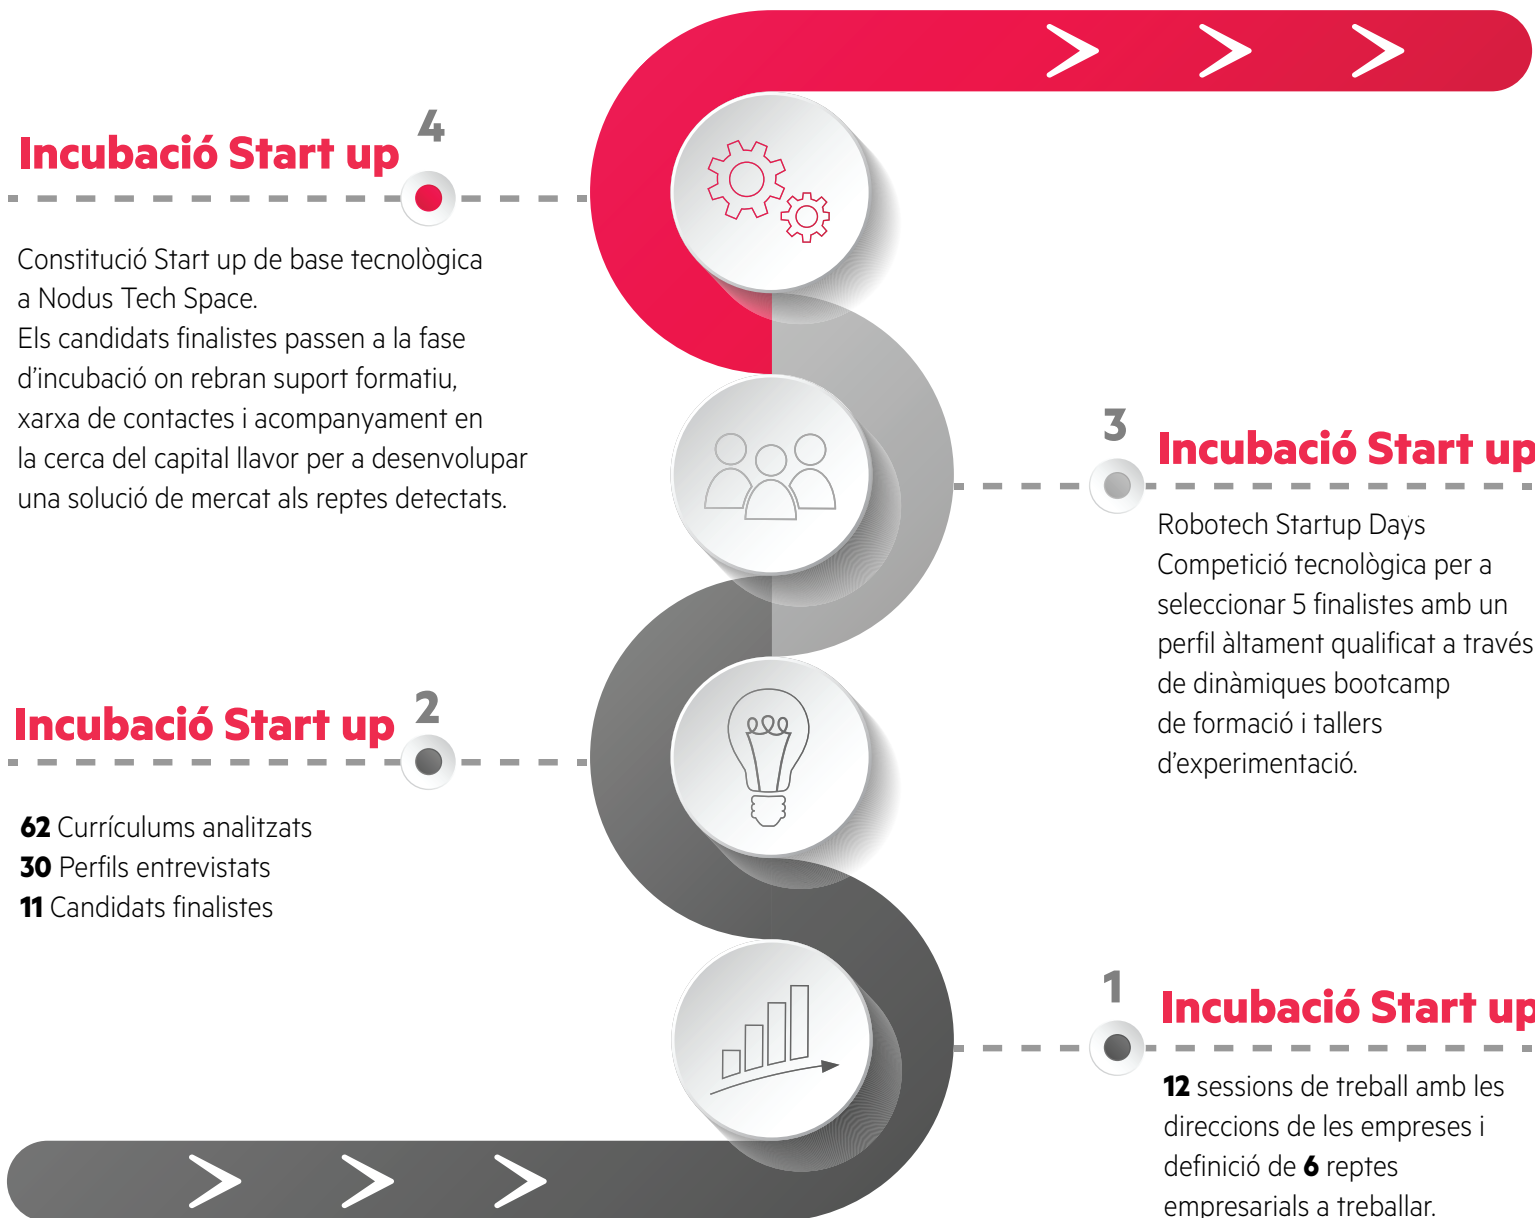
4
Incubació Start up

Constitució Start up de base tecnològica a Nodus Tech Space.
Els candidats finalistes passen a la fase d'incubació on rebran suport formatiu, xarxa de contactes i acompanyament en la cerca del capital llavor per a desenvolupar una solució de mercat als reptes detectats.

3
Incubació Start up

Robotech Startup Days
Competició tecnològica per a seleccionar 5 finalistes amb un perfil àltament qualificat a través de dinàmiques bootcamp de formació i tallers d'experimentació.

Incubació Start up
2

**62** Currículums analitzats
**30** Perfils entrevistats
**11** Candidats finalistes

1
Incubació Start up

**12** sessions de treball amb les direccions de les empreses i definició de **6** reptes empresarials a treballar.